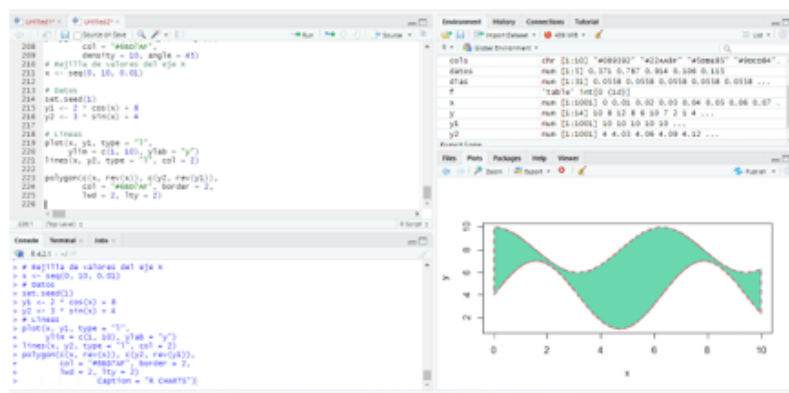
Untitled1 × Untitled2* ×
Source on Save
Run
Source
208 col = "#6BD7AF",
209 density = 10, angle = 45)
210 # Rejilla de valores del eje X
211 x <- seq(0, 10, 0.01)
212
213 # Datos
214 set.seed(1)
215 y1 <- 2 * cos(x) + 8
216 y2 <- 3 * sin(x) + 4
217
218 # Líneas
219 plot(x, y1, type = "l",
220 ylim = c(1, 10), ylab = "y")
221 lines(x, y2, type = "l", col = 2)
222
223 polygon(c(x, rev(x)), c(y2, rev(y1)),
224 col = "#6BD7AF", border = 2,
225 lwd = 2, lty = 2)
226
226:1 (Top Level) R Script

Console Terminal × Jobs ×
R 4.2.1 · ~/
> # Rejilla de valores del eje X
> x <- seq(0, 10, 0.01)
> # Datos
> set.seed(1)
> y1 <- 2 * cos(x) + 8
> y2 <- 3 * sin(x) + 4
> # Líneas
> plot(x, y1, type = "l",
+ ylim = c(1, 10), ylab = "y")
> lines(x, y2, type = "l", col = 2)
> polygon(c(x, rev(x)), c(y2, rev(y1)),
+ col = "#6BD7AF", border = 2,
+ lwd = 2, lty = 2)
+ Caption = "R CHARTS")

Environment History Connections Tutorial
Import Dataset 459 MiB List
R Global Environment
| | |
|---|---|
| cols | chr [1:10] "#089392" "#22A6B4" "#50BA85" "#9DCD84"... |
| datos | num [1:5] 0.371 0.787 0.914 0.106 0.115 |
| dias | num [1:31] 0.0558 0.0558 0.0558 0.0558 0.0558 ... |
| f | 'table' int[0 (1d)] |
| x | num [1:1001] 0 0.01 0.02 0.03 0.04 0.05 0.06 0.07 ... |
| y | num [1:14] 10 8 12 8 6 10 7 2 3 4 ... |
| y1 | num [1:1001] 10 10 10 10 10 ... |
| y2 | num [1:1001] 4 4.03 4.06 4.09 4.12 ... |

Files Plots Packages Help Viewer
Zoom Export Publish
10
8
6
4
2
y
0 2 4 6 8 10
x